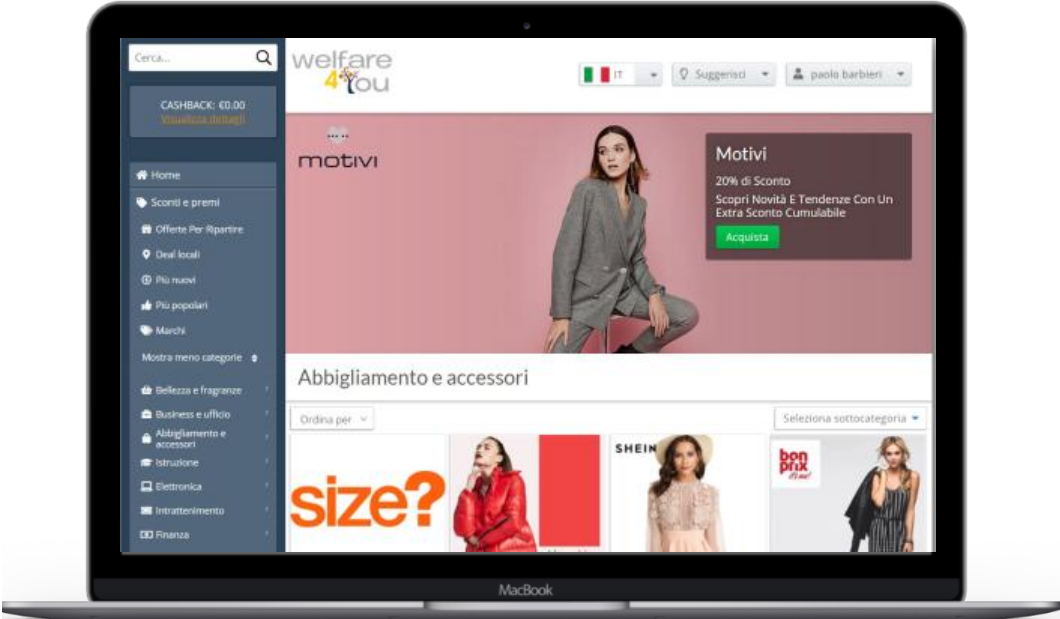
Cerca...

CASHBACK: €0.00
Visualizza dettagli

Home
Sconti e premi
Offerte Per Ripartire
Deal locali
Più nuovi
Più popolari
Marchi
Mostra meno categorie
Bellezza e fragranze
Business e ufficio
Abbigliamento e accessori
Istruzione
Elettronica
Intrattenimento
Finanza

welfare 4 You

IT
Suggerisci
paolo barbieri

motivi

Motivi
20% di Sconto
Scopri Novità E Tendenze Con Un Extra Sconto Cumulabile
Acquista

Abbigliamento e accessori

Ordina per
Seleziona sottocategoria

size?
SHEIN
bon prix

MacBook